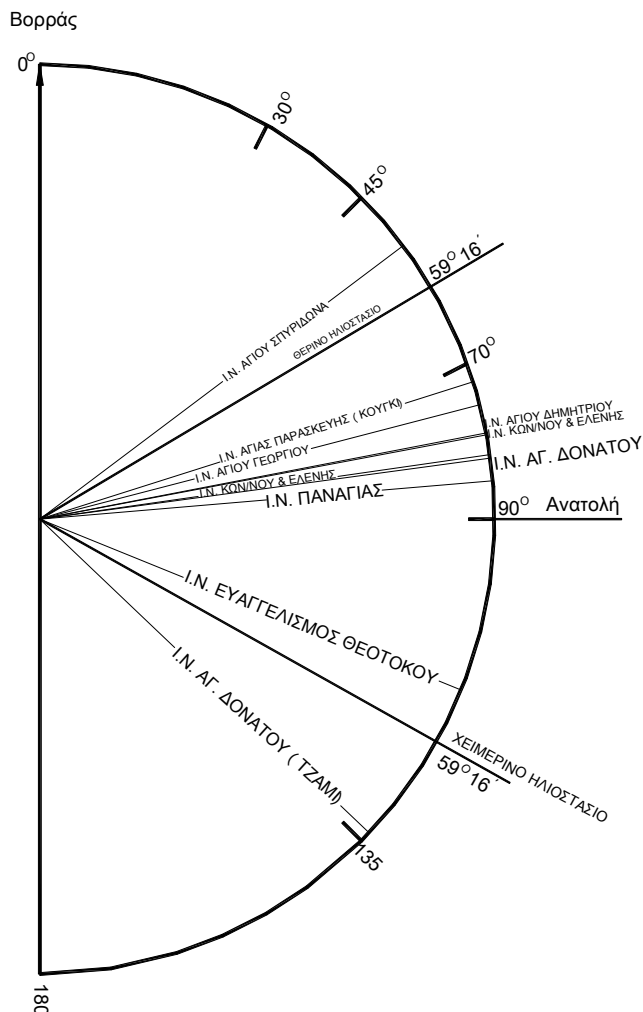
Βορράς

$0^{o}$

$30^{o}$

$45^{o}$

$59^{o}16'$

Ι.Ν. ΑΓΙΟΥ ΣΠΥΡΙΔΩΝΑ

ΘΕΡΙΝΟ ΗΛΙΟΣΤΑΣΙΟ

$70^{o}$

Ι.Ν. ΑΓΙΑΣ ΠΑΡΑΣΚΕΥΗΣ ( ΚΟΥΓΚΙ )

Ι.Ν. ΑΓΙΟΥ ΔΗΜΗΤΡΙΟΥ

Ι.Ν. ΚΩΝ/ΝΟΥ & ΕΛΕΝΗΣ

Ι.Ν. ΑΓΙΟΥ ΓΕΩΡΓΙΟΥ

Ι.Ν. ΑΓ. ΔΟΝΑΤΟΥ

Ι.Ν. ΚΩΝ/ΝΟΥ & ΕΛΕΝΗΣ

Ι.Ν. ΠΑΝΑΓΙΑΣ

$90^{o}$ Ανατολή

Ι.Ν. ΕΥΑΓΓΕΛΙΣΜΟΣ ΘΕΟΤΟΚΟΥ

Ι.Ν. ΑΓ. ΔΟΝΑΤΟΥ ( ΤΖΑΜΙ )

ΧΕΙΜΕΡΙΝΟ ΗΛΙΟΣΤΑΣΙΟ

$59^{o}16'$

135

180